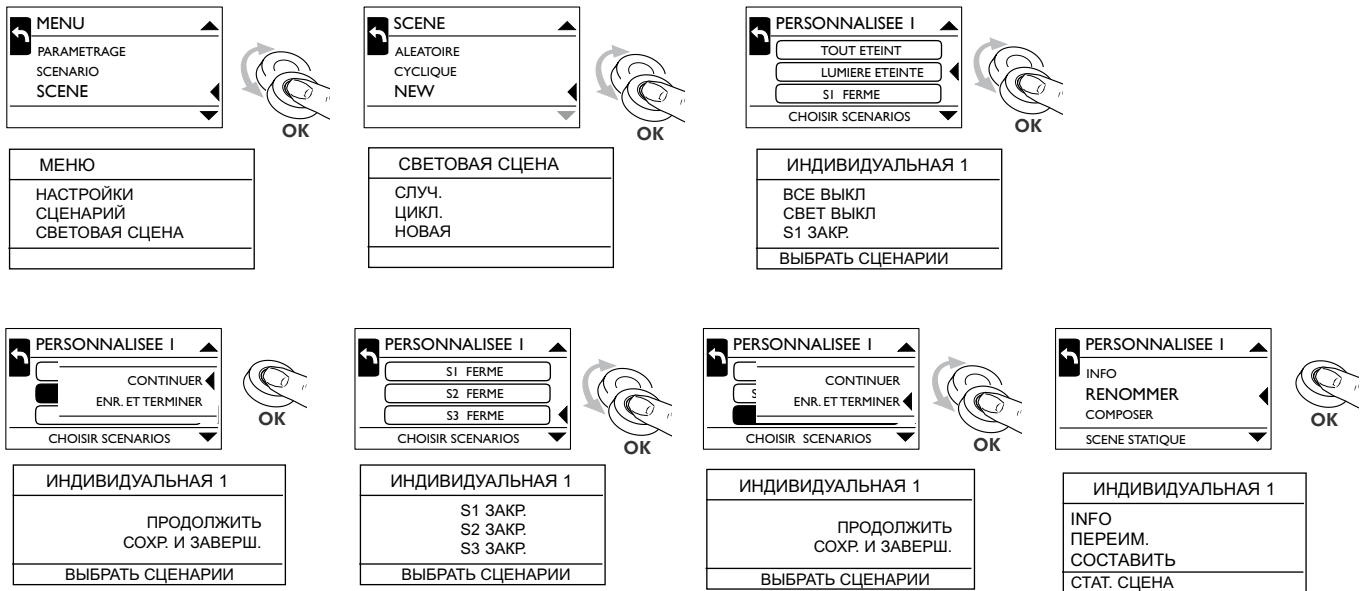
MENU
PARAMETRAGE
SCENARIO
SCENE

OK

МЕНЮ
НАСТРОЙКИ
СЦЕНАРИЙ
СВЕТОВАЯ СЦЕНА

SCENE
ALEATOIRE
CYCLIQUE
NEW

OK

СВЕТОВАЯ СЦЕНА
СЛУЧ.
ЦИКЛ.
НОВАЯ

PERSONNALISEE 1
TOUT ETEINT
LUMIERE ETEINTE
S1 FERME
CHOISIR SCENARIOS

OK

ИНДИВИДУАЛЬНАЯ 1
ВСЕ ВЫКЛ
СВЕТ ВЫКЛ
S1 ЗАКР.
ВЫБРАТЬ СЦЕНАРИИ

PERSONNALISEE 1
CONTINUER
ENR. ET TERMINER
CHOISIR SCENARIOS

OK

ИНДИВИДУАЛЬНАЯ 1
ПРОДОЛЖИТЬ
СОХР. И ЗАВЕРШ.
ВЫБРАТЬ СЦЕНАРИИ

PERSONNALISEE 1
S1 FERME
S2 FERME
S3 FERME
CHOISIR SCENARIOS

OK

ИНДИВИДУАЛЬНАЯ 1
S1 ЗАКР.
S2 ЗАКР.
S3 ЗАКР.
ВЫБРАТЬ СЦЕНАРИИ

PERSONNALISEE 1
S
CONTINUER
ENR. ET TERMINER
CHOISIR SCENARIOS

OK

ИНДИВИДУАЛЬНАЯ 1
ПРОДОЛЖИТЬ
СОХР. И ЗАВЕРШ.
ВЫБРАТЬ СЦЕНАРИИ

PERSONNALISEE 1
INFO
RENOMMER
COMPOSER
SCENE STATIQUE

OK

ИНДИВИДУАЛЬНАЯ 1
INFO
ПЕРЕИМ.
СОСТАВИТЬ
СТАТ. СЦЕНА